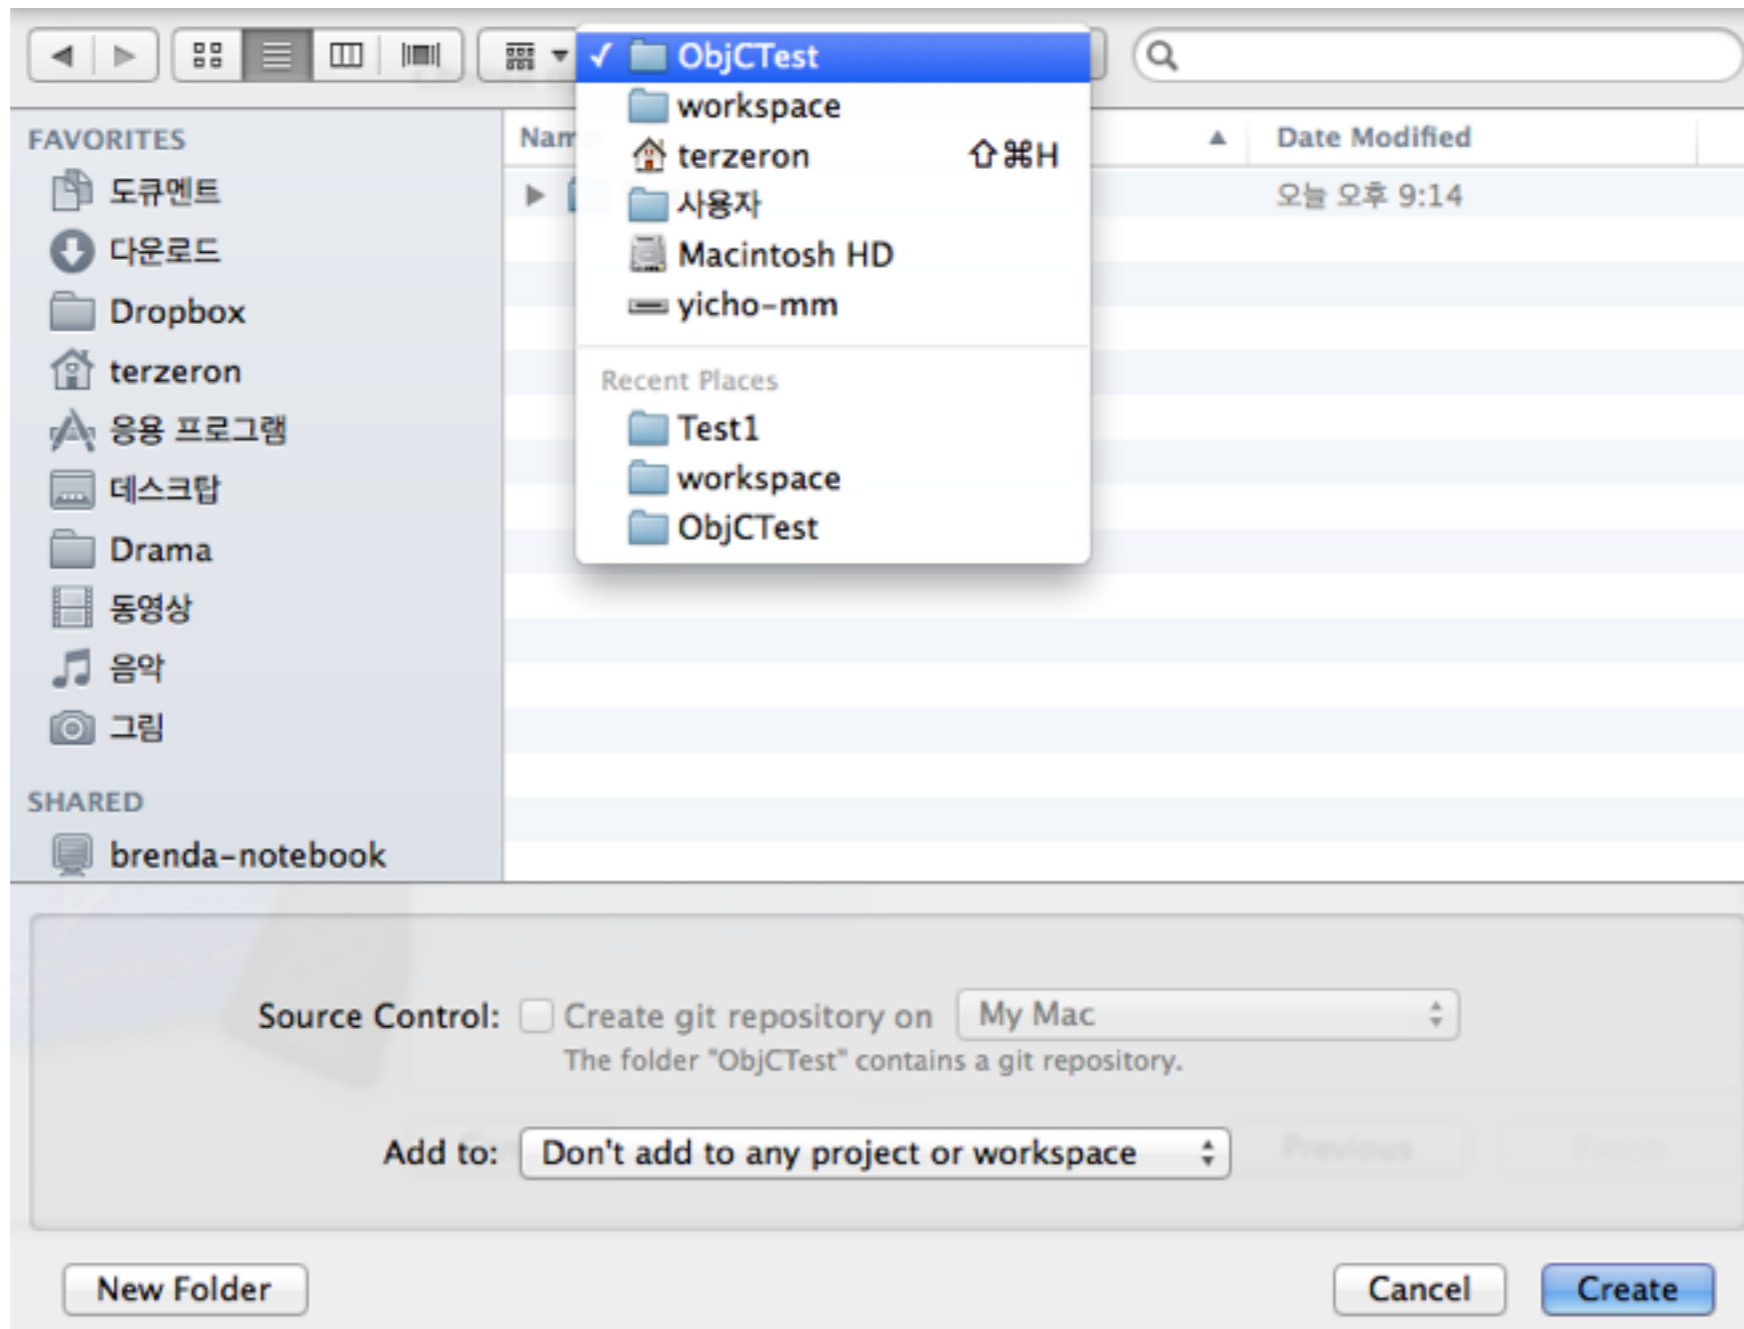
✓ ObjCTest
workspace
terzeron ⇧⌘H
사용자
Macintosh HD
yicho-mm

Recent Places
Test1
workspace
ObjCTest

FAVORITES
도큐멘트
다운로드
Dropbox
terzeron
응용 프로그램
데스크탑
Drama
동영상
음악
그림

SHARED
brenda-notebook

Nam

Date Modified

오늘 오후 9:14

Source Control: Create git repository on My Mac
The folder "ObjCTest" contains a git repository.

Add to: Don't add to any project or workspace

New Folder

Cancel Create